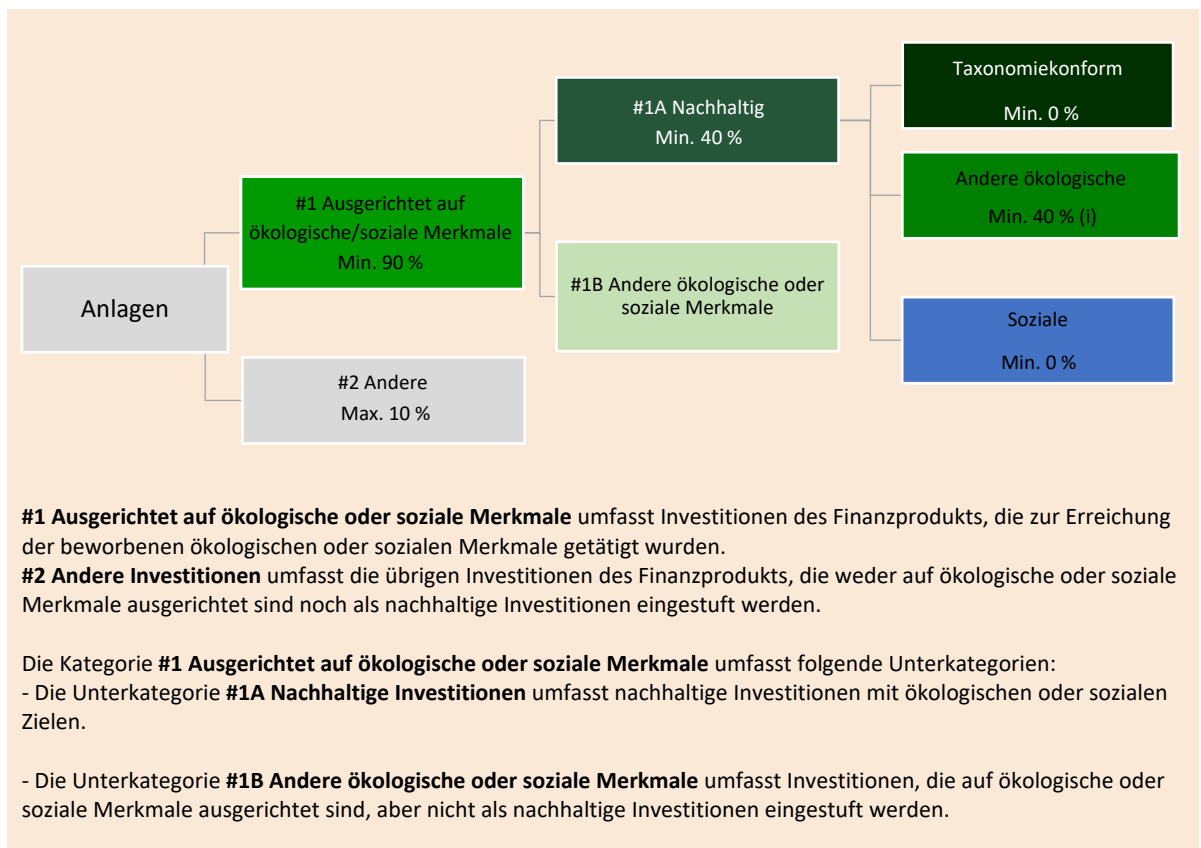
Anlagen

#1 Ausgerichtet auf ökologische/soziale Merkmale
Min. 90 %

#2 Andere
Max. 10 %

#1A Nachhaltig
Min. 40 %

#1B Andere ökologische oder soziale Merkmale

Taxonomiekonform
Min. 0 %

Andere ökologische
Min. 40 % (i)

Soziale
Min. 0 %

**#1 Ausgerichtet auf ökologische oder soziale Merkmale** umfasst Investitionen des Finanzprodukts, die zur Erreichung der beworbenen ökologischen oder sozialen Merkmale getätigt wurden.
**#2 Andere Investitionen** umfasst die übrigen Investitionen des Finanzprodukts, die weder auf ökologische oder soziale Merkmale ausgerichtet sind noch als nachhaltige Investitionen eingestuft werden.

Die Kategorie **#1 Ausgerichtet auf ökologische oder soziale Merkmale** umfasst folgende Unterkategorien:
- Die Unterkategorie **#1A Nachhaltige Investitionen** umfasst nachhaltige Investitionen mit ökologischen oder sozialen Zielen.

- Die Unterkategorie **#1B Andere ökologische oder soziale Merkmale** umfasst Investitionen, die auf ökologische oder soziale Merkmale ausgerichtet sind, aber nicht als nachhaltige Investitionen eingestuft werden.